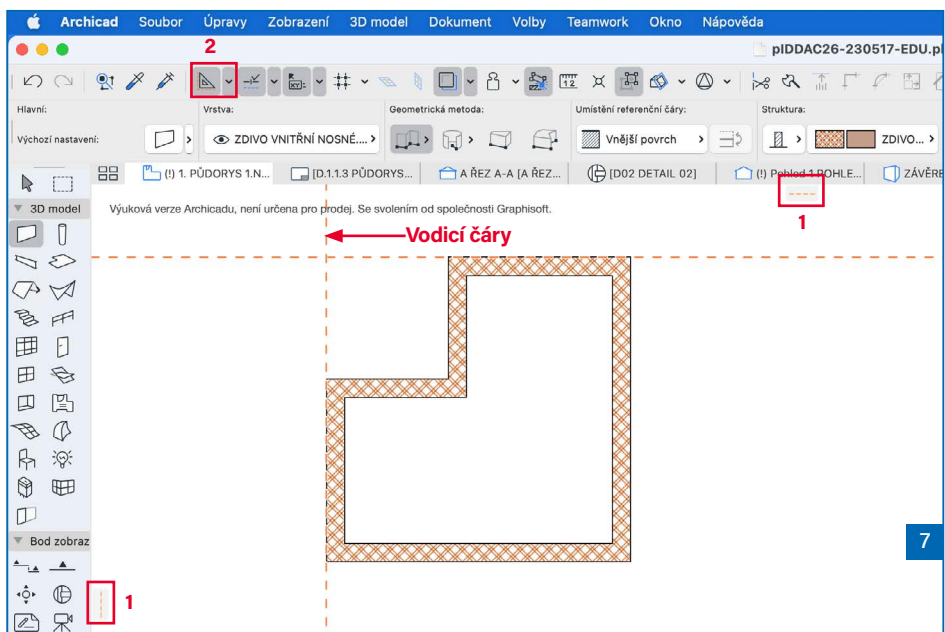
Archicad Soubor Úpravy Zobrazení 3D model Dokument Volby Teamwork Okno Nápověda

pIDDAC26-230517-EDU.pl

2

Hlavní: Vrstva: Geometrická metoda: Umístění referenční čáry: Struktura:

Výchozí nastavení: ZDIVO VNITŘNÍ NOSNÉ.... Vnější povrch ZDIVO...

(!) 1. PŮDORYS 1.N... [D.1.1.3 PŮDORYS... A ŘEZ A-A [A ŘEZ... [D02 DETAIL 02] (!) Pohled 1 POHLE... ZÁVĚRE

3D model

Výuková verze Archicadu, není určena pro prodej. Se svolením od společnosti Graphisoft.

Vodicí čáry

1

Bod zobraz

1

7